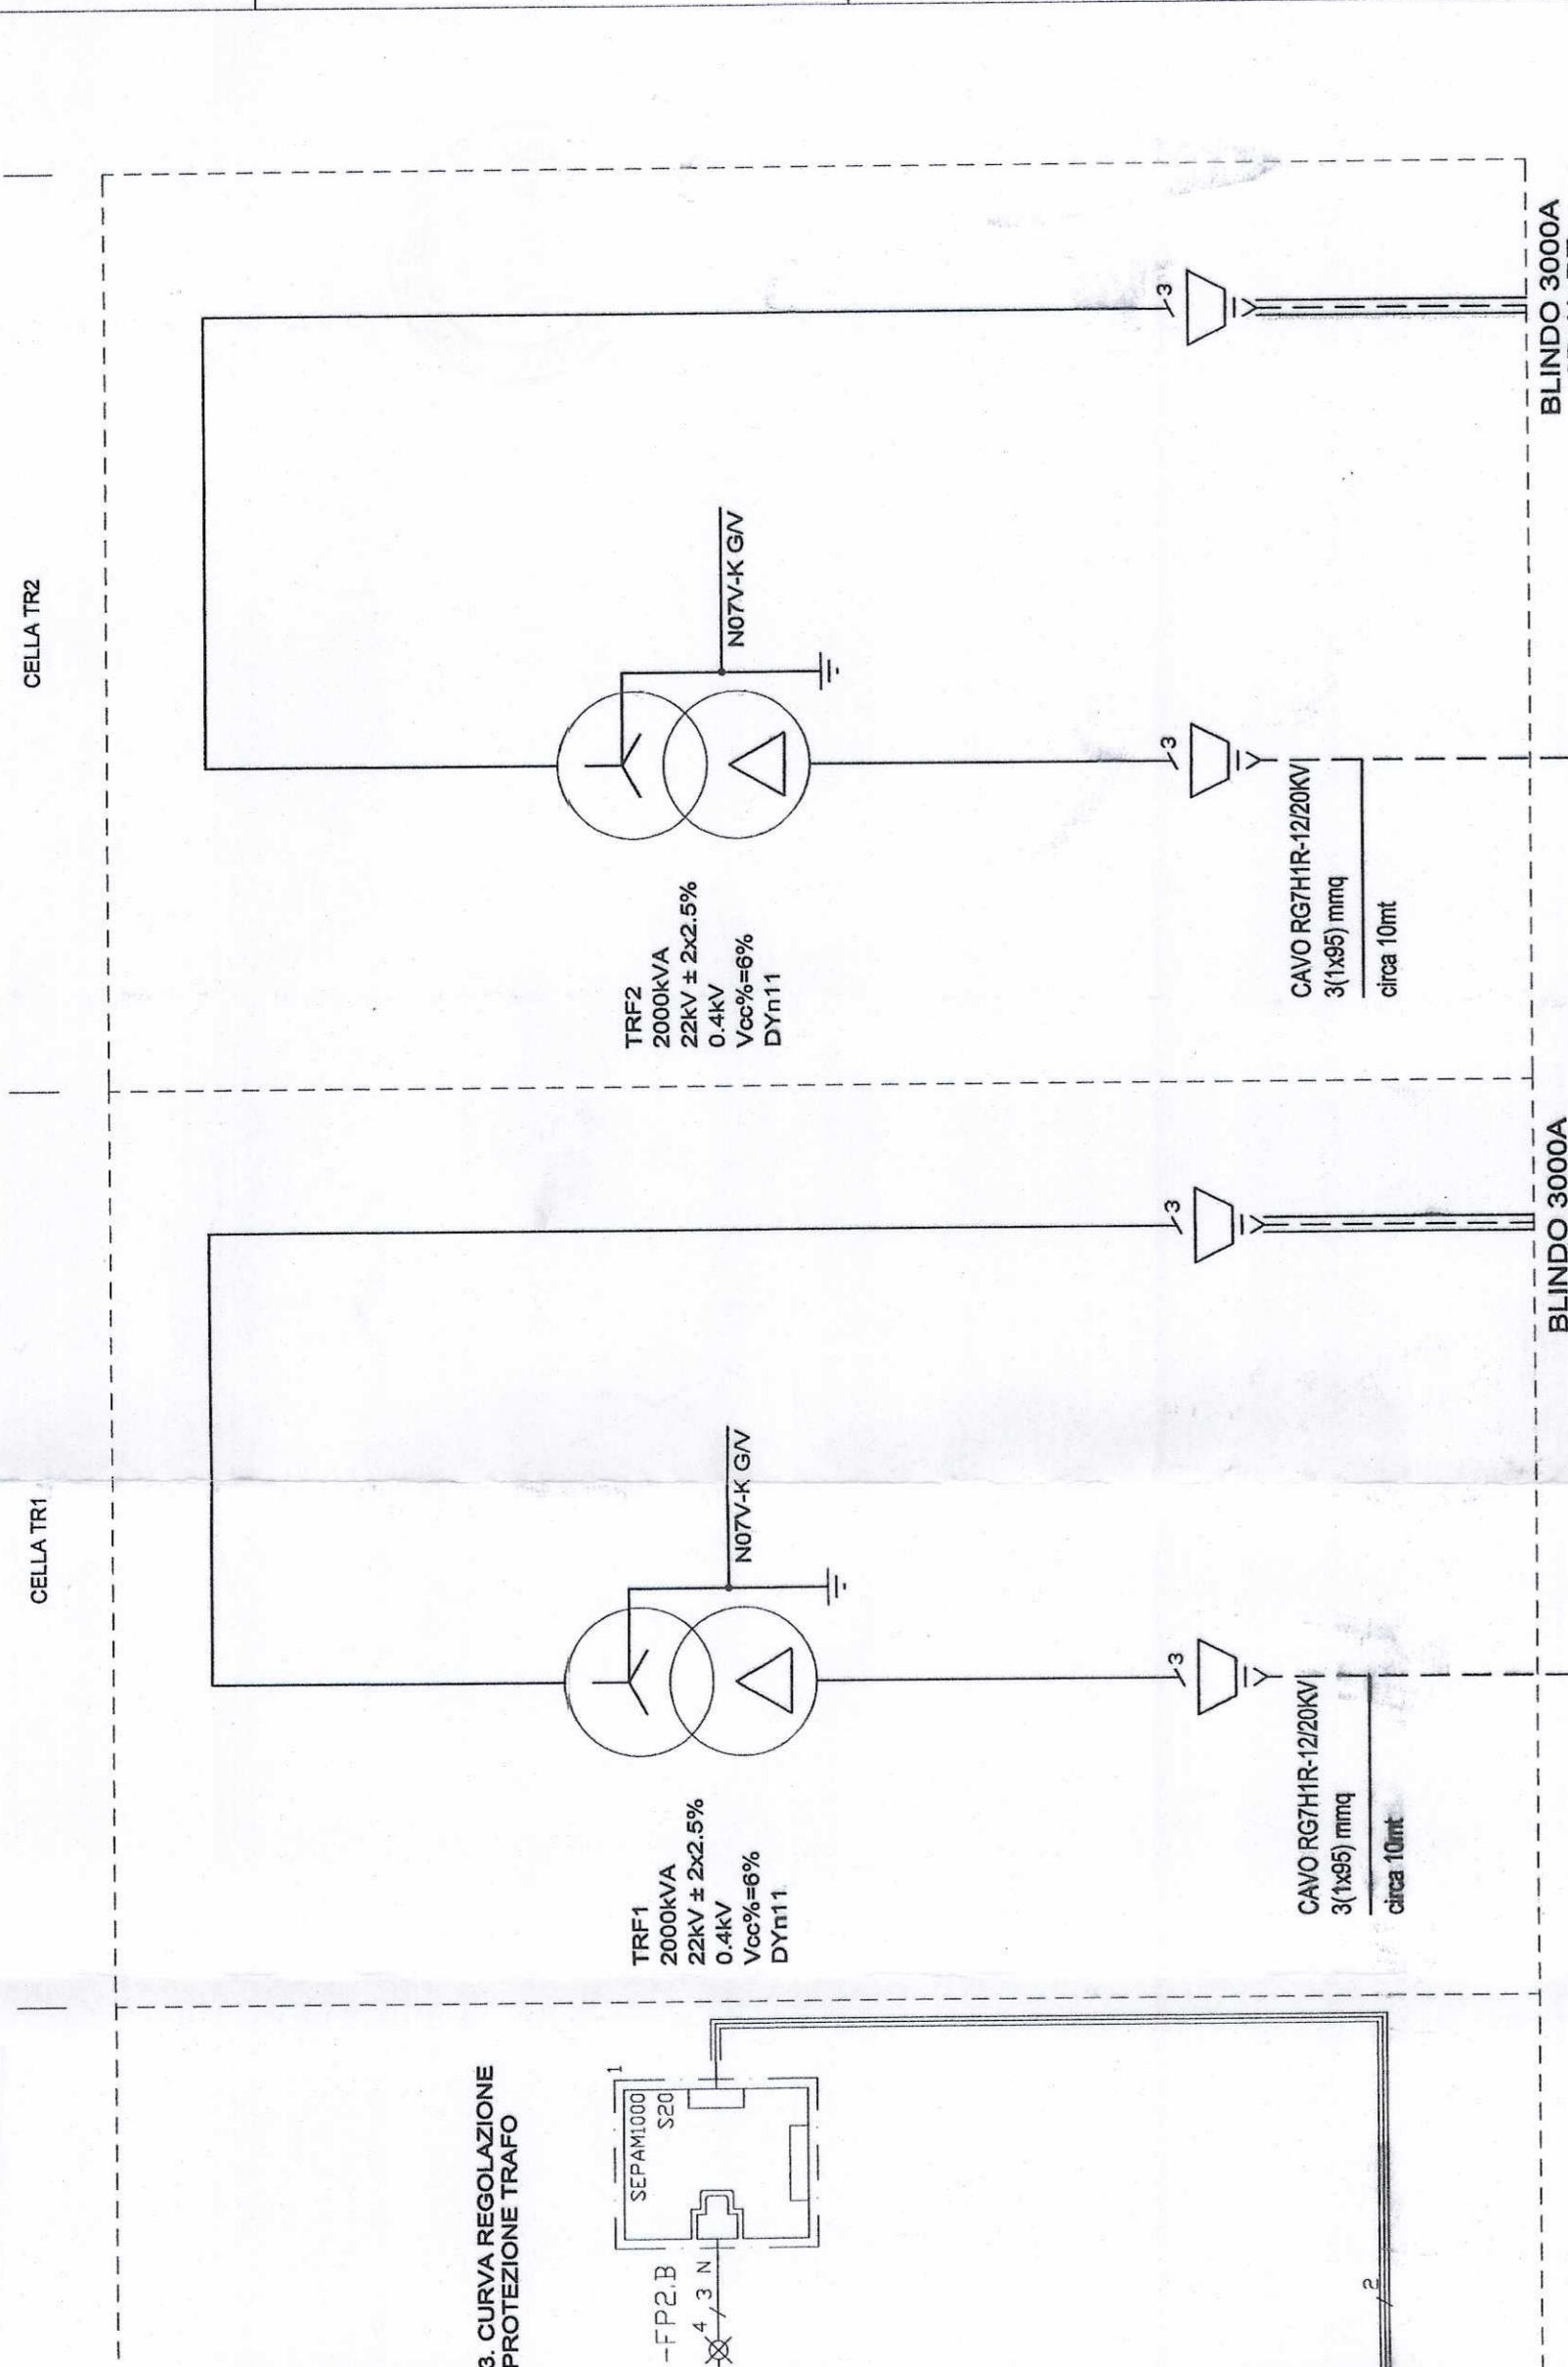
CELLA TR2

N07V-K G/V

3

3

BLINDO 3000A

TRF2
2000kVA
22kV ± 2x2.5%
0.4kV
Vcc%=6%
DYn11

CAVO RG7H1R-12/20KV
3(1x95) mmq
circa 10mt

CELLA TR1

N07V-K G/V

3

3

BLINDO 3000A

TRF1
2000kVA
22kV ± 2x2.5%
0.4kV
Vcc%=6%
DYn11

CAVO RG7H1R-12/20KV
3(1x95) mmq
circa 10mt

3. CURVA REGOLAZIONE PROTEZIONE TRAFO

SEPAM1000 S20

1

-FP2.B

4 3 N

2